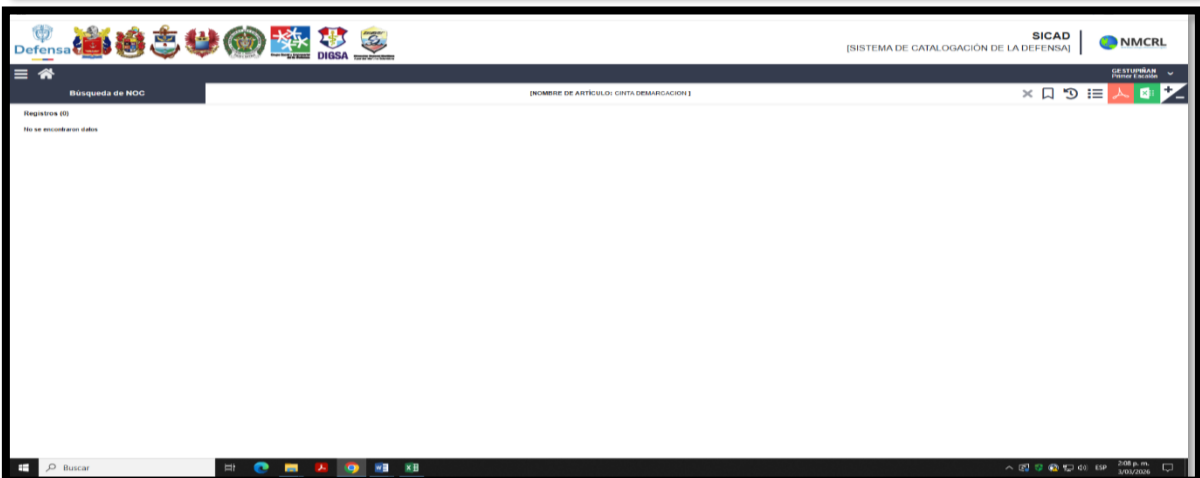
Defensa

DIGSA

SICAD
[SISTEMA DE CATALOGACIÓN DE LA DEFENSA]

NMCRL

CESTUPIÑAN
Primer Escalón

Búsqueda de NOC

[NOMBRE DE ARTÍCULO: CINTA DEMARCACION ]

Registros (0)

No se encontraron datos

Buscar

ESP

2:08 p. m.
3/03/2026